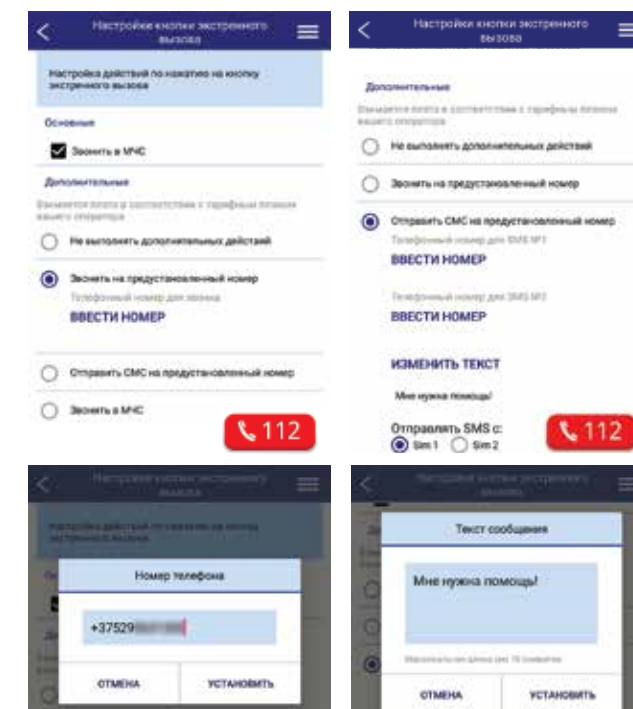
Настройки кнопки экстренного вызова

Настройка действий по нажатию на кнопку экстренного вызова

Основные

Звонить в МЧС

Дополнительные

Взимается плата в соответствии с тарифным планом вашего оператора

Не выполнять дополнительных действий

Звонить на предустановленный номер

Телефонный номер для звонка

ВВЕСТИ НОМЕР

Отправить СМС на предустановленный номер

Звонить в МЧС

112

Настройки кнопки экстренного вызова

Дополнительные

Взимается плата в соответствии с тарифным планом вашего оператора

Не выполнять дополнительных действий

Звонить на предустановленный номер

Отправить СМС на предустановленный номер

Телефонный номер для SMS №1

ВВЕСТИ НОМЕР

Телефонный номер для SMS №2

ВВЕСТИ НОМЕР

ИЗМЕНИТЬ ТЕКСТ

Мне нужна помощь!

Отправлять SMS с:
Sim 1 Sim 2

112

Настройки кнопки экстренного вызова

Настройка действий по нажатию на кнопку экстренного вызова

Номер телефона

+37529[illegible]

ОТМЕНА

УСТАНОВИТЬ

Настройки кнопки экстренного вызова

Текст сообщения

Мне нужна помощь!

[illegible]

ОТМЕНА

УСТАНОВИТЬ